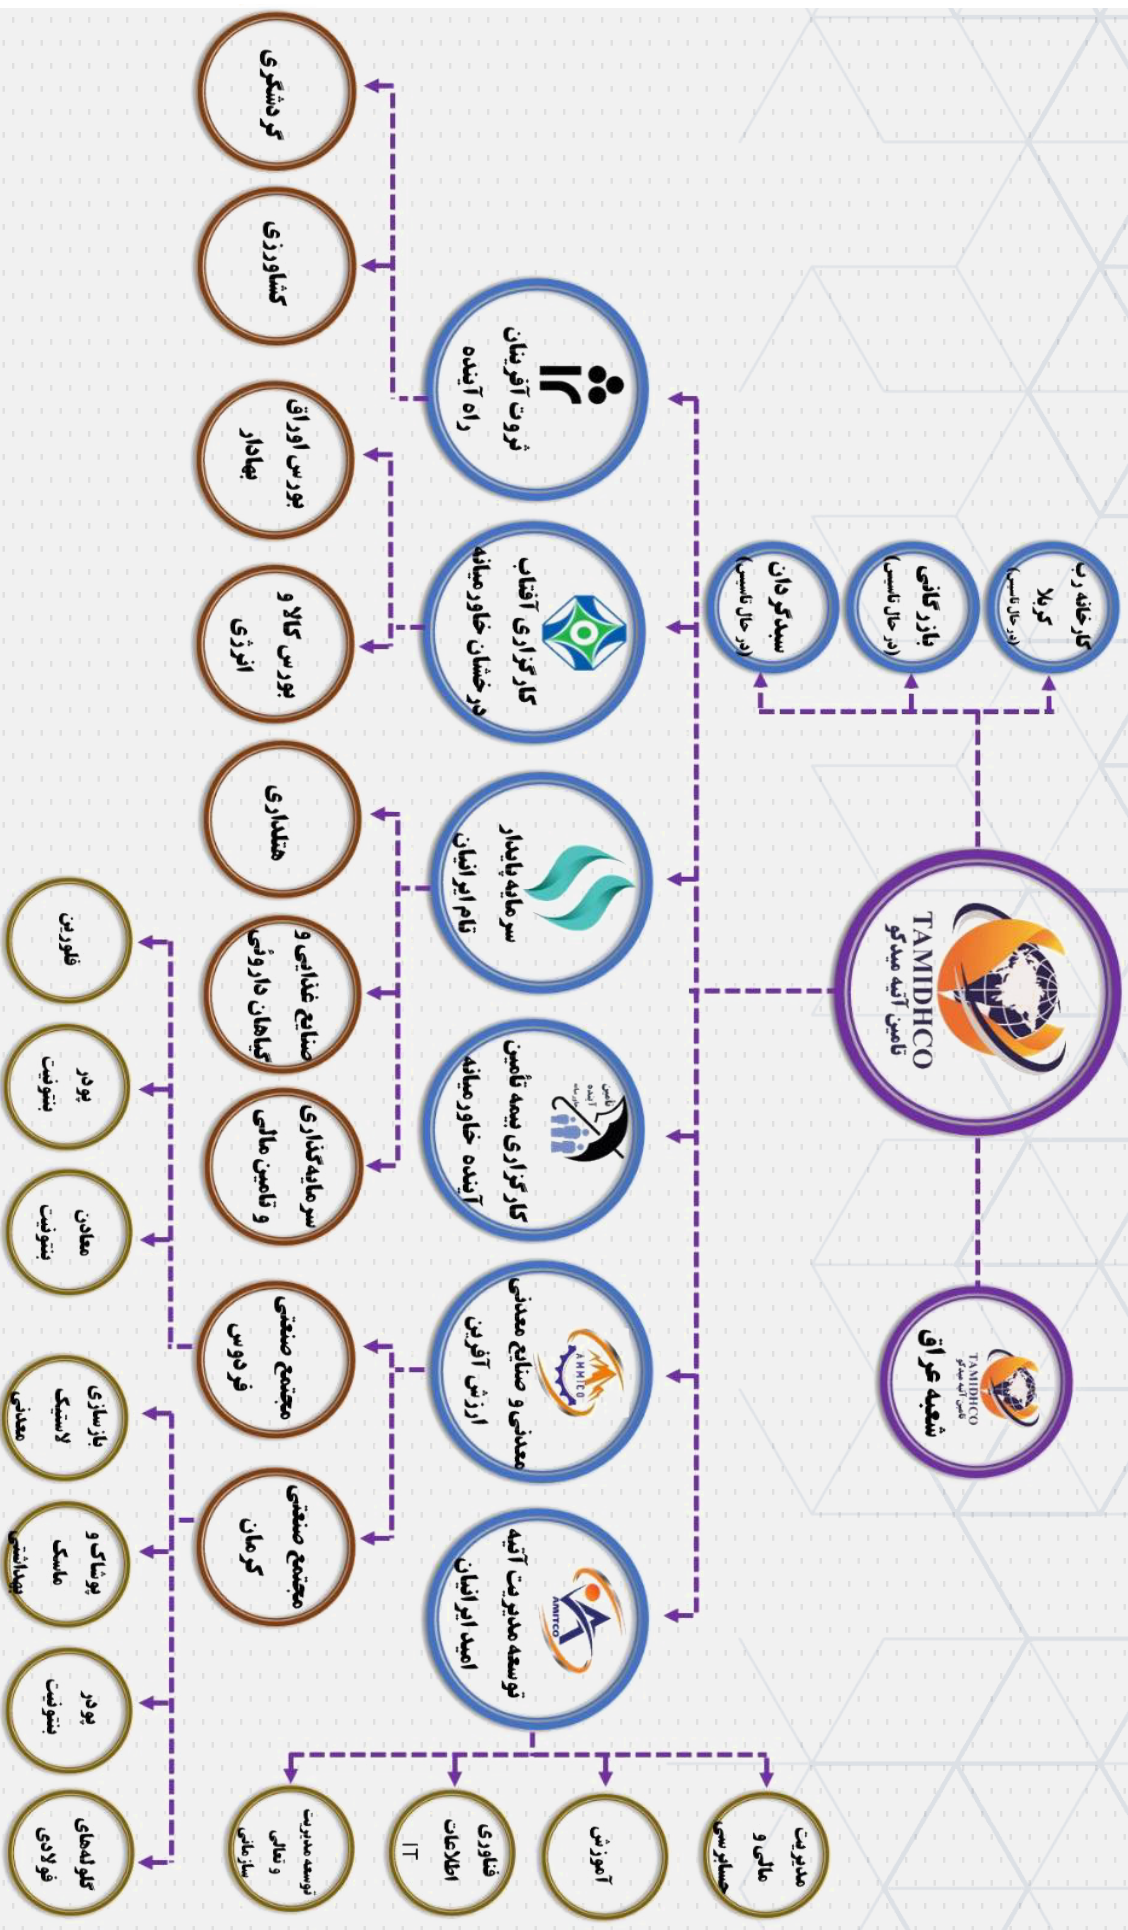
TAMIDHCO
تامین آتیه میدکو

شعبه عراق
TAMIDHCO
تامین آتیه میدکو

کارخانه رب
کربلا
(در حال تاسیس)

بازرگانی
(در حال تاسیس)

سیلوگردان
(در حال تاسیس)

ثروت آفرینان
راه آینده

کارگزاری آفتاب
درخشان خاورمیانه

سرمایه‌پایدار
تام ایرانیان

کارگزاری بیمه تامین
آینده خاورمیانه

معدنی و صنایع معدنی
ارزش آفرین
AMMICO

توسعه مدیریت آتیه
امید ایرانیان
AMMTCO

گردشگری

کشاورزی

بورس اوراق
بهادار

بورس کالا و
انرژی

هتلداری

صنایع غذایی و
گیاهان دارویی

سرمایه‌گذاری
و تامین مالی

مجتمع صنعتی
فردوس

مجتمع صنعتی
کرمان

فلورین

پودر
بنتونیت

معادن
بنتونیت

بازسازی
لاستیک
معدنی

پوشاک و
ملبوس
بهداشتی

پودر
بنتونیت

گلوله‌های
فولادی

توسعه مدیریت
و تعالی
سازمانی

فناوری
اطلاعات
IT

آموزش

مدیریت
مالی و
حسابرسی